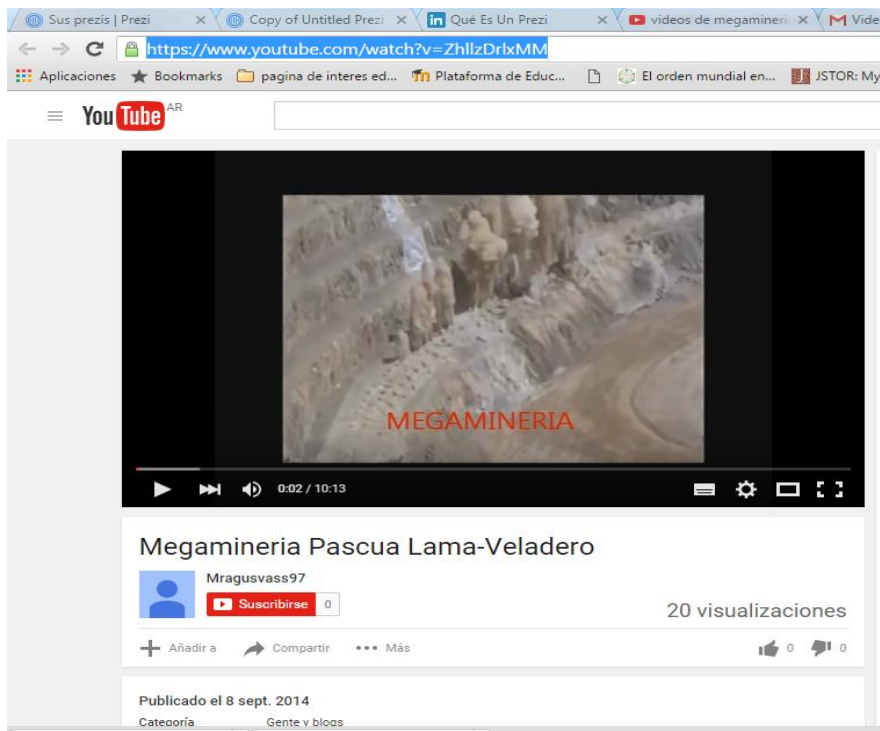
Sus prezis | Prezi
Copy of Untitled Prezi
Qué Es Un Prezi
videos de megamineri
Vide

https://www.youtube.com/watch?v=ZhllzDrlxMM

Aplicaciones
Bookmarks
pagina de interes ed...
Plataforma de Educ...
El orden mundial en...
JSTOR: My

YouTube AR

MEGAMINERIA

0:02 / 10:13

Megamineria Pascua Lama-Veladero

Mragusvass97

Suscribirse 0

20 visualizaciones

Añadir a
Compartir
Más
0
0

Publicado el 8 sept. 2014

Categoría
Gente y blogs